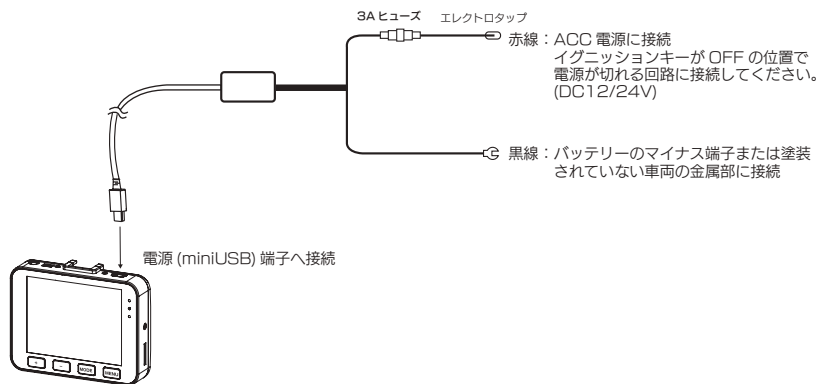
3A ヒューズ　エレクトロタップ

赤線：ACC 電源に接続
イグニッションキーが OFF の位置で電源が切れる回路に接続してください。(DC12/24V)

黒線：バッテリーのマイナス端子または塗装されていない車両の金属部に接続

電源 (miniUSB) 端子へ接続

MODE
MENU